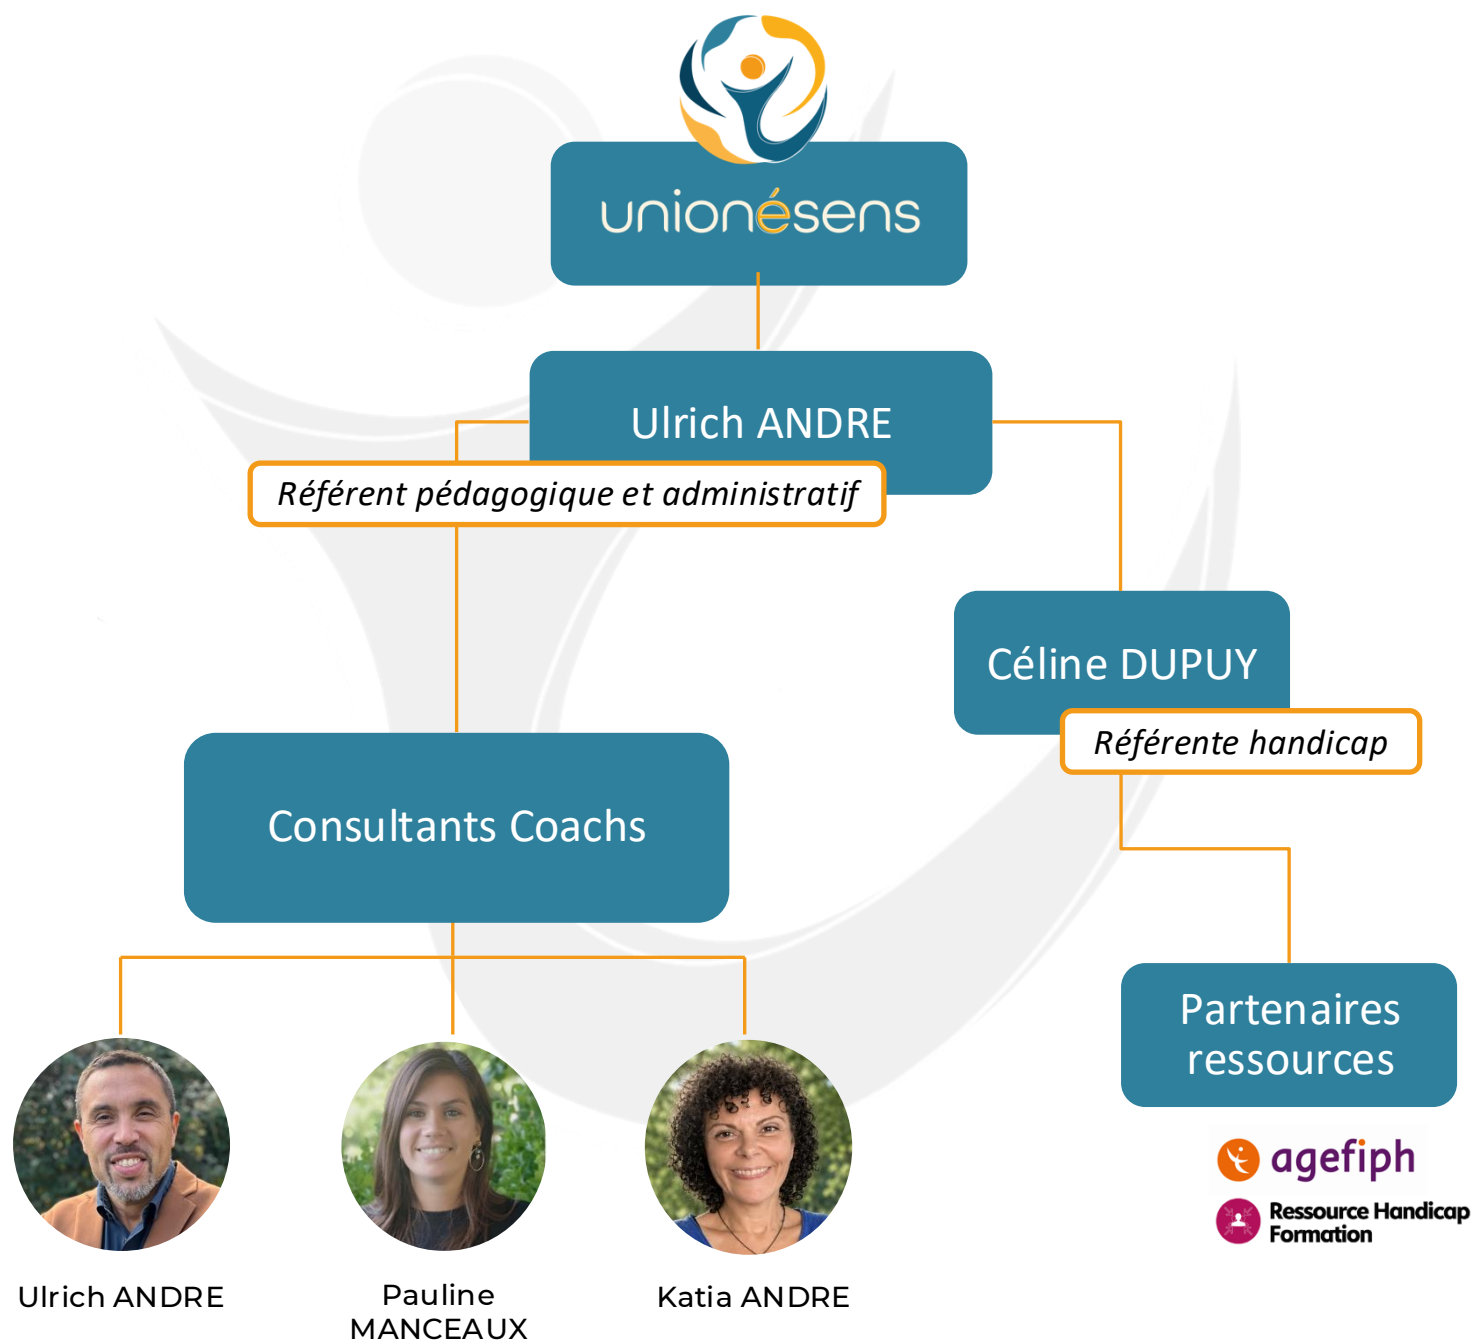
unionésens

Ulrich ANDRE

Référent pédagogique et administratif

Céline DUPUY

Référente handicap

Consultants Coachs

Partenaires ressources

agefiph

Ressource Handicap Formation

Ulrich ANDRE

Pauline MANCEAUX

Katia ANDRE